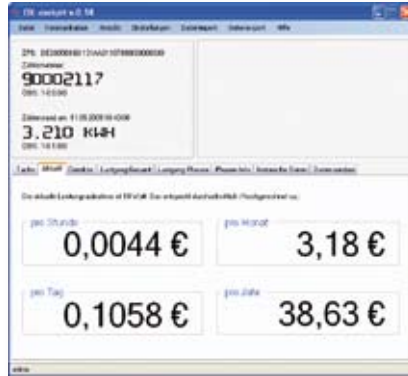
ZR easyet v.0.58

Datei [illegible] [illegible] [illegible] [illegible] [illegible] Hilfe

ZPS: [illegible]

Zählernummer:

90002117

OBIS: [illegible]

Zählerstand am: 11.05.2009 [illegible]

3.210 KWH

OBIS: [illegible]

Tarife | Aktuell | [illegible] | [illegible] | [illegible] | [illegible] | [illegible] | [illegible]

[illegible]

pro Stunde

0,0044 €

pro Monat

3,18 €

pro Tag

0,1058 €

pro Jahr

38,63 €

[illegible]